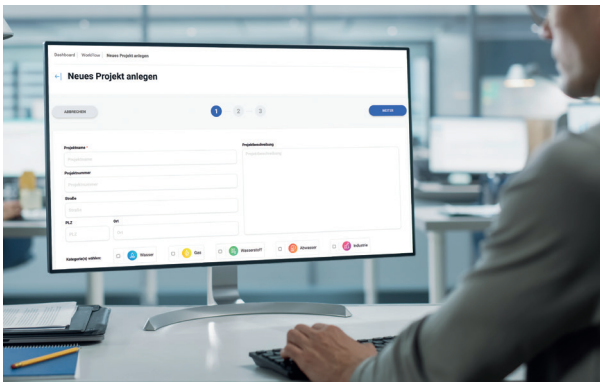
Dashboard | WorkFlow | Neues Projekt anlegen

Neues Projekt anlegen

ABBRECHEN

1 2 3

WEITER

Projektname *
Projektname

Projektnummer
Projektnummer

Straße
Straße

PLZ
PLZ

Ort
Ort

Projektbeschreibung
Projektbeschreibung

Kategorie(n) wählen

Wasser

Gas

Wasserstoff

Abwasser

Industrie